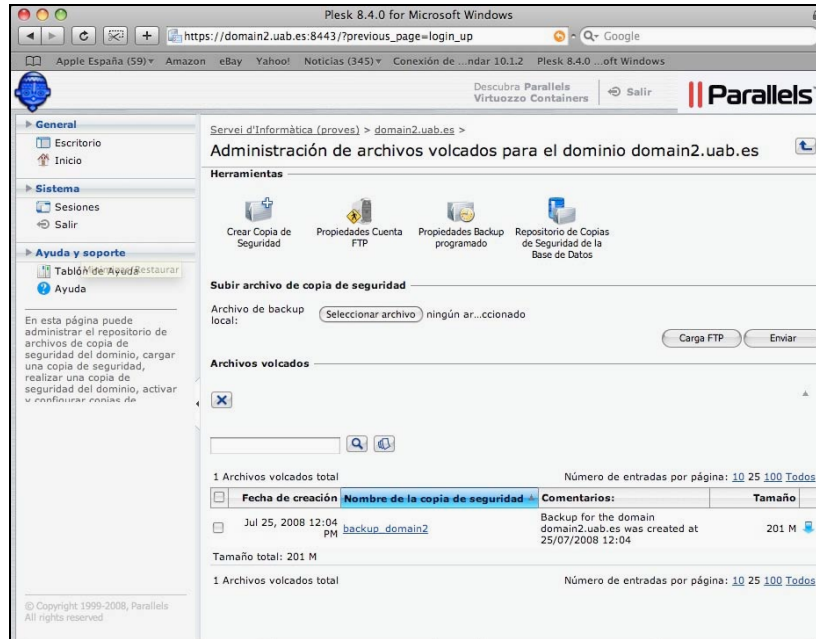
Plesk 8.4.0 for Microsoft Windows

https://domain2.uab.es:8443/?previous_page=login_up

Q▾ Google

Apple España (59)▾ Amazon eBay Yahoo! Noticias (345)▾ Conexión de ...ndar 10.1.2 Plesk 8.4.0 ...oft Windows

Descubra Parallels Virtuozzo Containers

Salir

Parallels

General

Escritorio

Inicio

Sistema

Sesiones

Salir

Ayuda y soporte

Tablón de Ayuda Restaurar

Ayuda

En esta página puede administrar el repositorio de archivos de copia de seguridad del dominio, cargar una copia de seguridad, realizar una copia de seguridad del dominio, activar y configurar copias de

© Copyright 1999-2008, Parallels All rights reserved

Servei d'Informàtica (proves) > domain2.uab.es >

Administración de archivos volcados para el dominio domain2.uab.es

Herramientas

Crear Copia de Seguridad

Propiedades Cuenta FTP

Propiedades Backup programado

Repositorio de Copias de Seguridad de la Base de Datos

Subir archivo de copia de seguridad

Archivo de backup local:

Seleccionar archivo ningún ar...ccionado

Carga FTP

Enviar

Archivos volcados

1 Archivos volcados total

Número de entradas por página: 10 25 100 Todos

| | Fecha de creación | Nombre de la copia de seguridad | Comentarios: | Tamaño |
|---|---|---|---|---|
| | Jul 25, 2008 12:04 PM | backup_domain2 | Backup for the domain domain2.uab.es was created at 25/07/2008 12:04 | 201 M |

Tamaño total: 201 M

1 Archivos volcados total

Número de entradas por página: 10 25 100 Todos